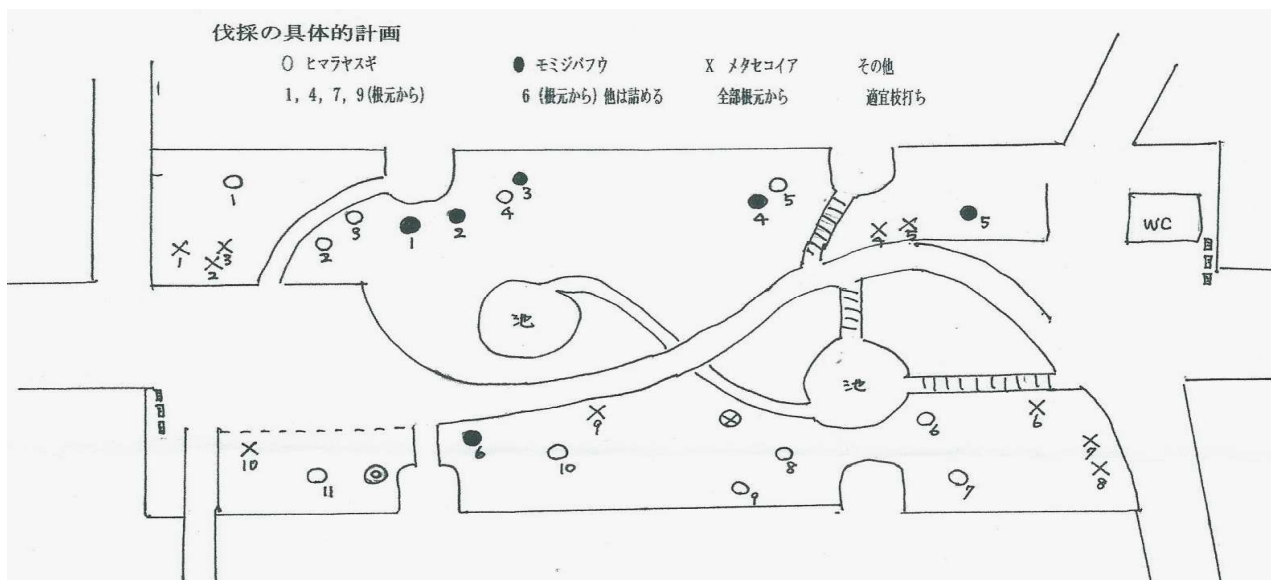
伐採の具体的計画

○ ヒマラヤスギ
1, 4, 7, 9 (根元から)

● モミジバフウ
6 (根元から) 他は詰める

X メタセコイア
全部根元から

その他
適宜枝打ち

1 3 2 5 3 4 1 2 1 2 3 4 5 4 5 7 5 WC

池 池

9 6 6 10 10 11 6 8 9 7 9 8